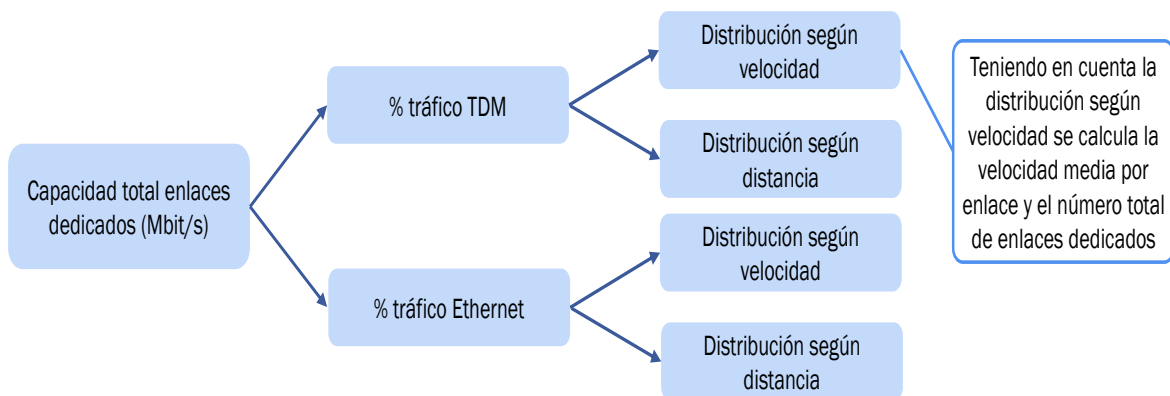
Capacidad total enlaces dedicados (Mbit/s)

% tráfico TDM

Distribución según velocidad

Distribución según distancia

% tráfico Ethernet

Distribución según velocidad

Distribución según distancia

Teniendo en cuenta la distribución según velocidad se calcula la velocidad media por enlace y el número total de enlaces dedicados